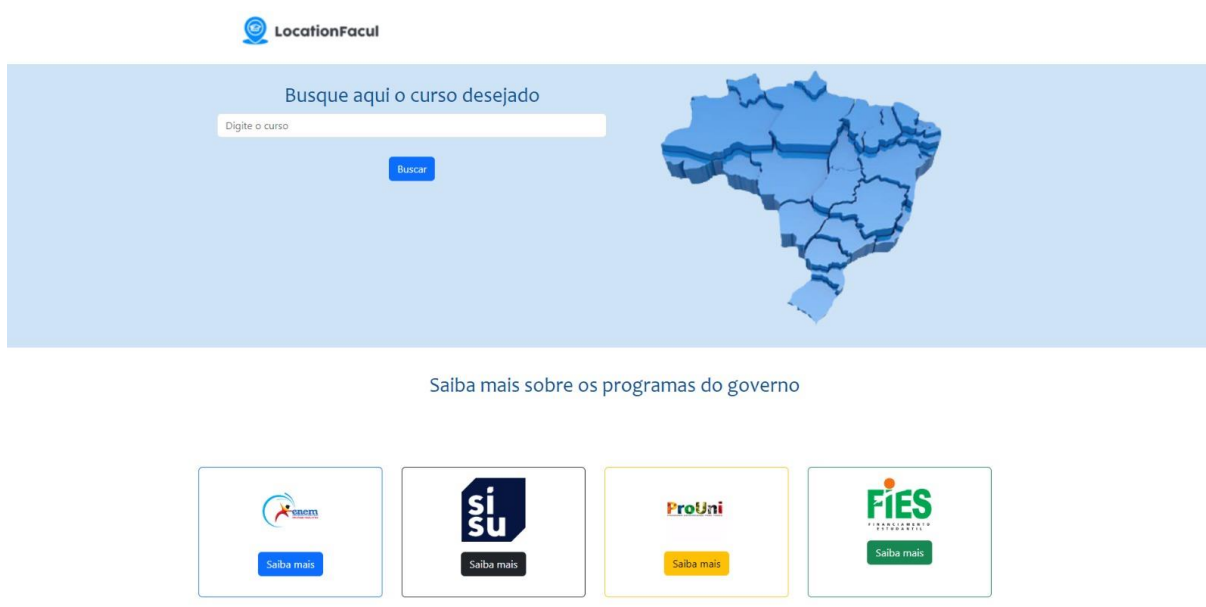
LocationFacul

Busque aqui o curso desejado

Digite o curso

Buscar

Saiba mais sobre os programas do governo

enem

Saiba mais

si
su

Saiba mais

ProUni

Saiba mais

FIES
FINANCIAMENTO ESTUDANTIL

Saiba mais